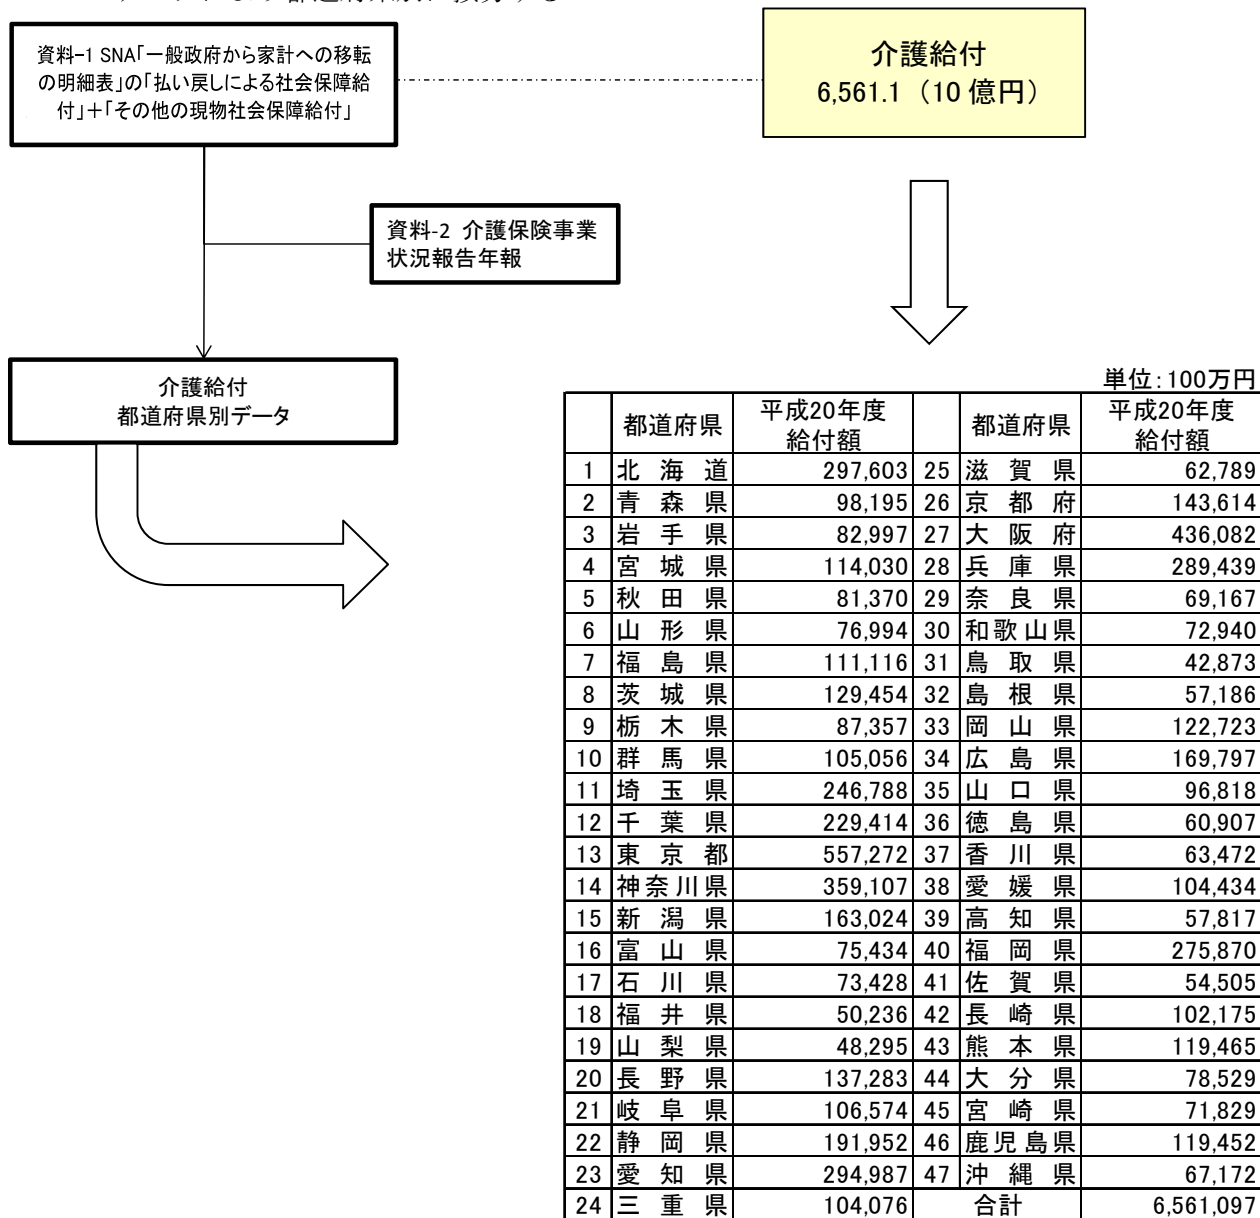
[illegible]

資料−1 SNA「一般政府から家計への移転の明細表」の「払い戻しによる社会保障給付」＋「その他の現物社会保障給付」

介護給付
6,561.1（10 億円）

資料-2 介護保険事業状況報告年報

介護給付
都道府県別データ

単位：100万円

| | 都道府県 | 平成20年度給付額 | | 都道府県 | 平成20年度給付額 |
|---|---|---|---|---|---|
| 1 | 北海道 | 297,603 | 25 | 滋賀県 | 62,789 |
| 2 | 青森県 | 98,195 | 26 | 京都府 | 143,614 |
| 3 | 岩手県 | 82,997 | 27 | 大阪府 | 436,082 |
| 4 | 宮城県 | 114,030 | 28 | 兵庫県 | 289,439 |
| 5 | 秋田県 | 81,370 | 29 | 奈良県 | 69,167 |
| 6 | 山形県 | 76,994 | 30 | 和歌山県 | 72,940 |
| 7 | 福島県 | 111,116 | 31 | 鳥取県 | 42,873 |
| 8 | 茨城県 | 129,454 | 32 | 島根県 | 57,186 |
| 9 | 栃木県 | 87,357 | 33 | 岡山県 | 122,723 |
| 10 | 群馬県 | 105,056 | 34 | 広島県 | 169,797 |
| 11 | 埼玉県 | 246,788 | 35 | 山口県 | 96,818 |
| 12 | 千葉県 | 229,414 | 36 | 徳島県 | 60,907 |
| 13 | 東京都 | 557,272 | 37 | 香川県 | 63,472 |
| 14 | 神奈川県 | 359,107 | 38 | 愛媛県 | 104,434 |
| 15 | 新潟県 | 163,024 | 39 | 高知県 | 57,817 |
| 16 | 富山県 | 75,434 | 40 | 福岡県 | 275,870 |
| 17 | 石川県 | 73,428 | 41 | 佐賀県 | 54,505 |
| 18 | 福井県 | 50,236 | 42 | 長崎県 | 102,175 |
| 19 | 山梨県 | 48,295 | 43 | 熊本県 | 119,465 |
| 20 | 長野県 | 137,283 | 44 | 大分県 | 78,529 |
| 21 | 岐阜県 | 106,574 | 45 | 宮崎県 | 71,829 |
| 22 | 静岡県 | 191,952 | 46 | 鹿児島県 | 119,452 |
| 23 | 愛知県 | 294,987 | 47 | 沖縄県 | 67,172 |
| 24 | 三重県 | 104,076 | | 合計 | 6,561,097 |